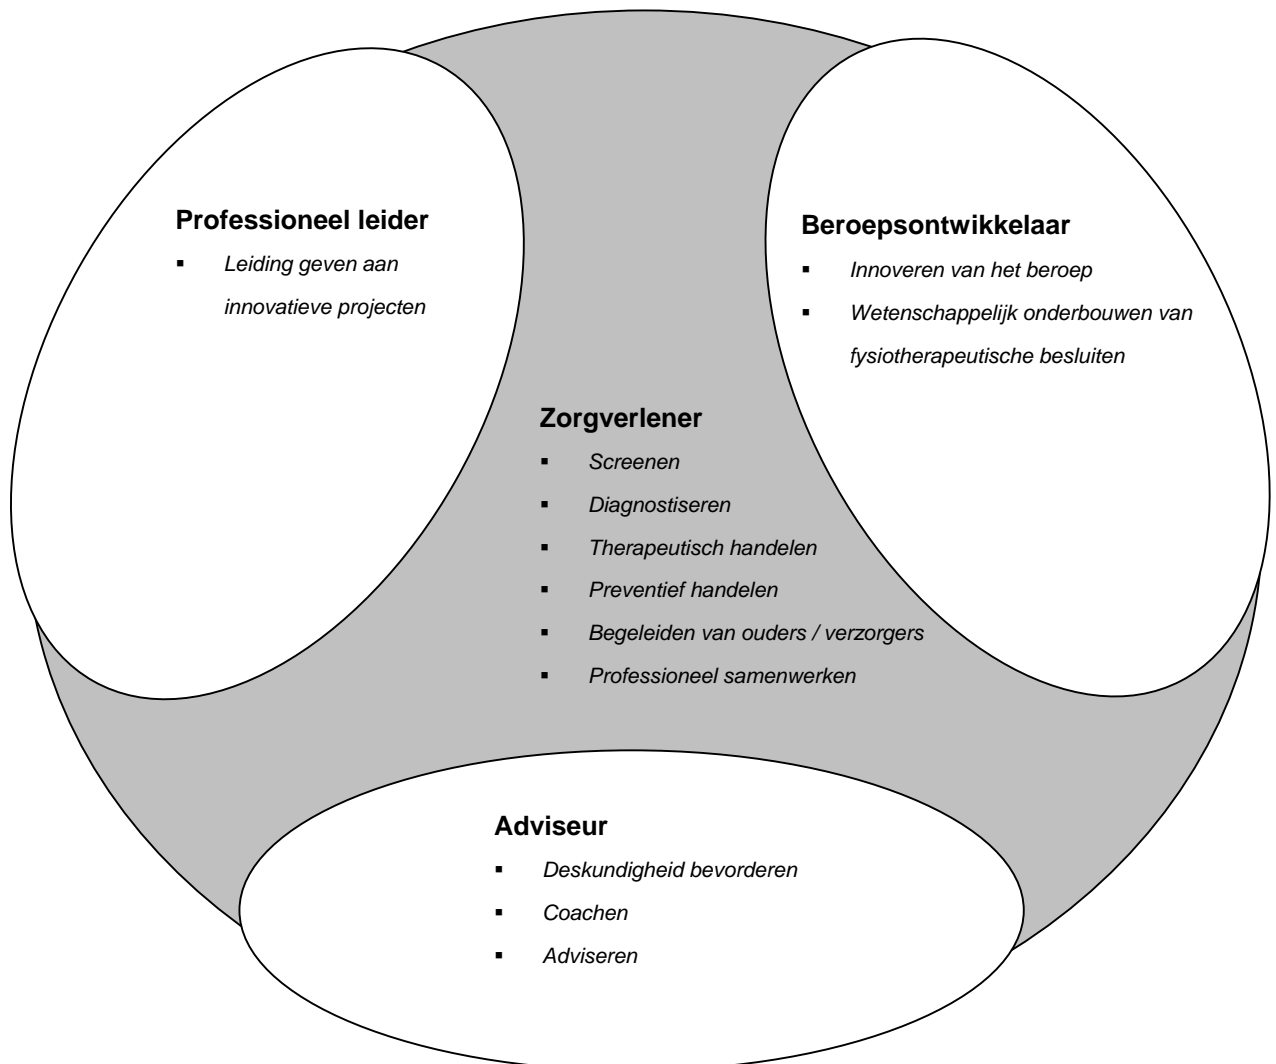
**Professioneel leider**

- *Leiding geven aan innovatieve projecten*

**Beroepsontwikkelaar**

- *Innoveren van het beroep*
- *Wetenschappelijk onderbouwen van fysiotherapeutische besluiten*

**Zorgverlener**

- *Screenen*
- *Diagnostiseren*
- *Therapeutisch handelen*
- *Preventief handelen*
- *Begeleiden van ouders / verzorgers*
- *Professioneel samenwerken*

**Adviseur**

- *Deskundigheid bevorderen*
- *Coachen*
- *Adviseren*